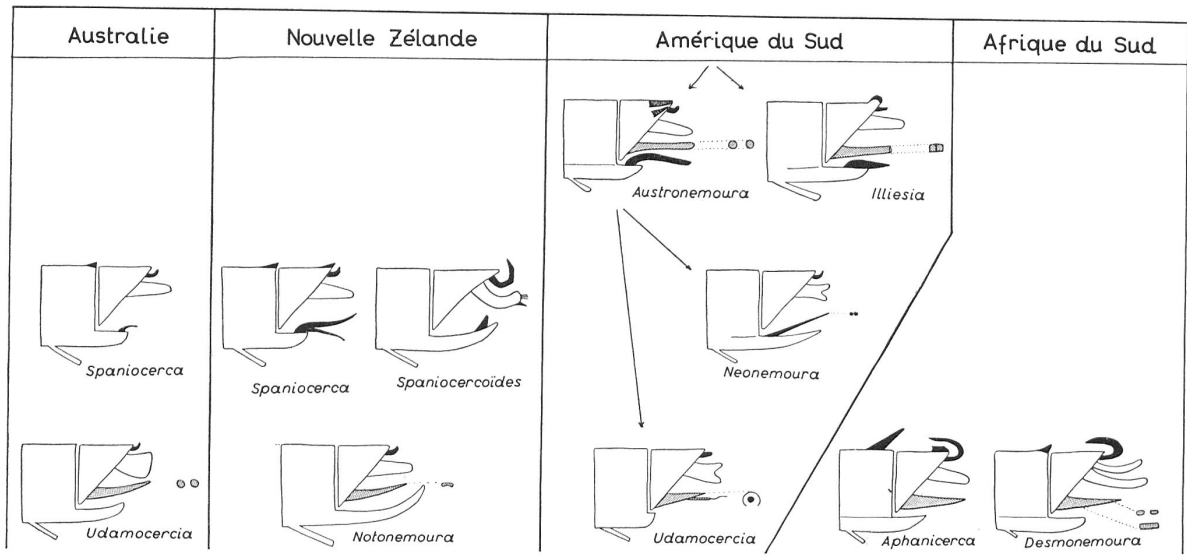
| Australie | Nouvelle Zélande | Amérique du Sud | Afrique du Sud |
|---|---|---|---|
| Spaniocerca | Spaniocerca | Austronemoura | Aphanicerca |
| Udamocercia | Spaniocercoïdes | Illiesia | Desmonemoura |
| | Notonemoura | Neonemoura | |
| | | Udamocercia | |